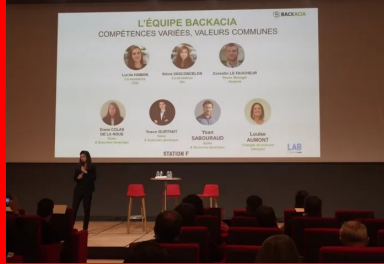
BACKACIA

L'ÉQUIPE BACKACIA
COMPÉTENCES VARIÉES, VALEURS COMMUNES

Lucie DIMBOR
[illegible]

Anne DESCORCELLE
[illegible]

Corentin LE ROUVREUR
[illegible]

Claire COLAS DE LA NOUE
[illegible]

Tanguy GUITTARD
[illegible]

Yvan SABOURAUD
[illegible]

Louise AUMONT
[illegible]

STATION F

LAB